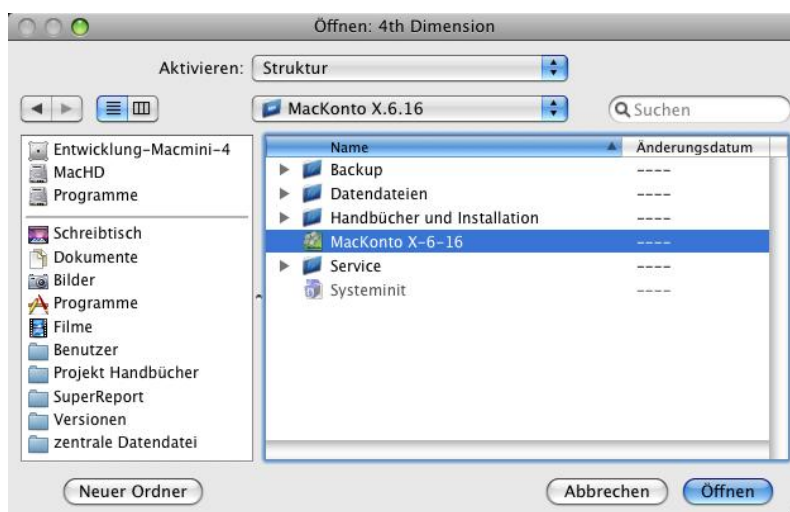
Öffnen: 4th Dimension

Aktivieren: Struktur

MacKonto X.6.16

Suchen

Entwicklung-Macmini-4
MacHD
Programme

Schreibtisch
Dokumente
Bilder
Programme
Filme
Benutzer
Projekt Handbücher
SuperReport
Versionen
zentrale Datendatei

| Name | Änderungsdatum |
|---|---|
| Backup | ---- |
| Datendateien | ---- |
| Handbücher und Installation | ---- |
| MacKonto X-6-16 | ---- |
| Service | ---- |
| Systeminit | ---- |

Neuer Ordner

Abbrechen

Öffnen